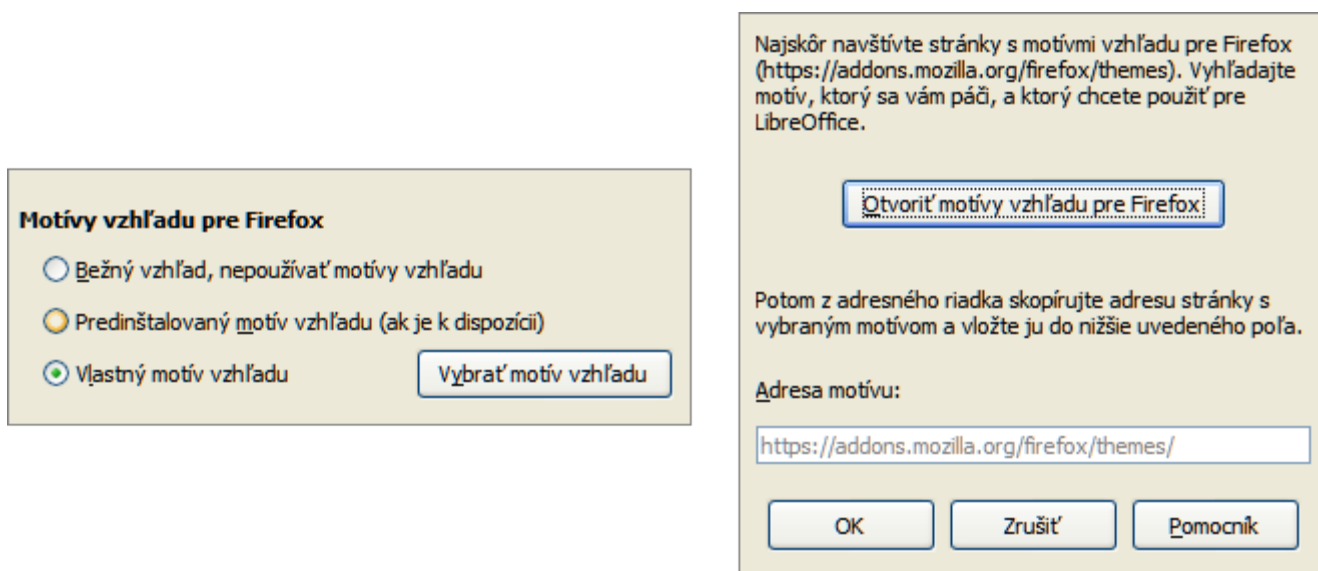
Motívy vzhľadu pre Firefox

Bežný vzhľad, nepoužívať motívy vzhľadu

Predinštalovaný motív vzhľadu (ak je k dispozícii)

Vlastný motív vzhľadu

Vybrať motív vzhľadu

Najskôr navštívte stránky s motívmi vzhľadu pre Firefox (https://addons.mozilla.org/firefox/themes). Vyhľadajte motív, ktorý sa vám páči, a ktorý chcete použiť pre LibreOffice.

Otvoriť motívy vzhľadu pre Firefox

Potom z adresného riadka skopírujte adresu stránky s vybraným motívom a vložte ju do nižšie uvedeného poľa.

Adresa motívu:

https://addons.mozilla.org/firefox/themes/

OK

Zrušiť

Pomocník